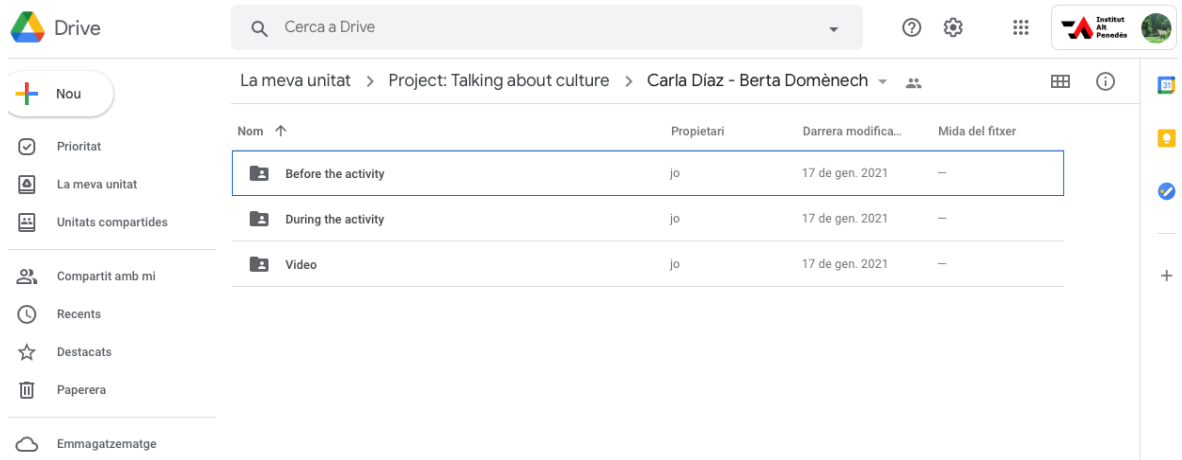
Drive

Cerca a Drive

Institut Alt Penedès

Nou

Prioritat

La meva unitat

Unitats compartides

Compartit amb mi

Recents

Destacats

Paperera

Emmagatzematge

La meva unitat > Project: Talking about culture > Carla Díaz - Berta Domènech

| Nom | Propietari | Darrera modifica... | Mida del fitxer |
|---|---|---|---|
| Before the activity | jo | 17 de gen. 2021 | — |
| During the activity | jo | 17 de gen. 2021 | — |
| Video | jo | 17 de gen. 2021 | — |

31

+